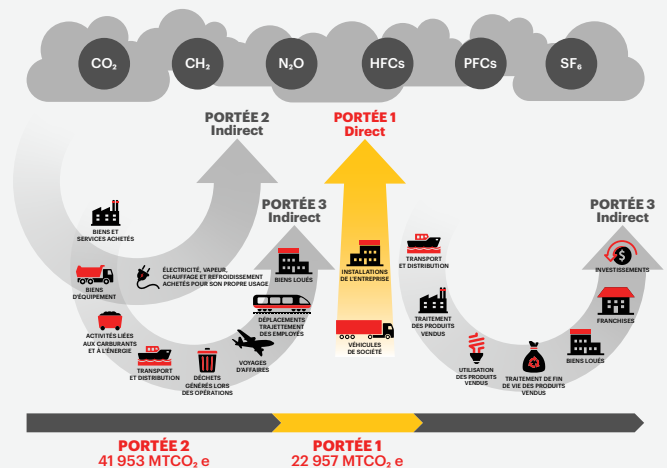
$CO_2$

$CH_4$

$N_2O$

HFCs

PFCs

$SF_6$

PORTÉE 2
Indirect

PORTÉE 1
Direct

PORTÉE 3
Indirect

PORTÉE 3
Indirect

BIENS ET SERVICES ACHETÉS

BIENS D'ÉQUIPEMENT

ÉLECTRICITÉ, VAPEUR, CHAUFFAGE ET REFROIDISSEMENT ACHETÉS POUR SON PROPRE USAGE

BIENS LOUÉS

ACTIVITÉS LIÉES AUX CARBURANTS ET À L'ÉNERGIE

DÉPLACEMENTS TRAJETTEMENT DES EMPLOYÉS

TRANSPORT ET DISTRIBUTION

DÉCHETS GÉNÉRÉS LORS DES OPÉRATIONS

VOYAGES D'AFFAIRES

INSTALLATIONS DE L'ENTREPRISE

VÉHICULES DE SOCIÉTÉ

TRANSPORT ET DISTRIBUTION

TRAITEMENT DES PRODUITS VENDUS

UTILISATION DES PRODUITS VENDUS

TRAITEMENT DE FIN DE VIE DES PRODUITS VENDUS

INVESTISSEMENTS

FRANCHISES

BIENS LOUÉS

PORTÉE 2
41 953 MTCO$_2$ e

PORTÉE 1
22 957 MTCO$_2$ e